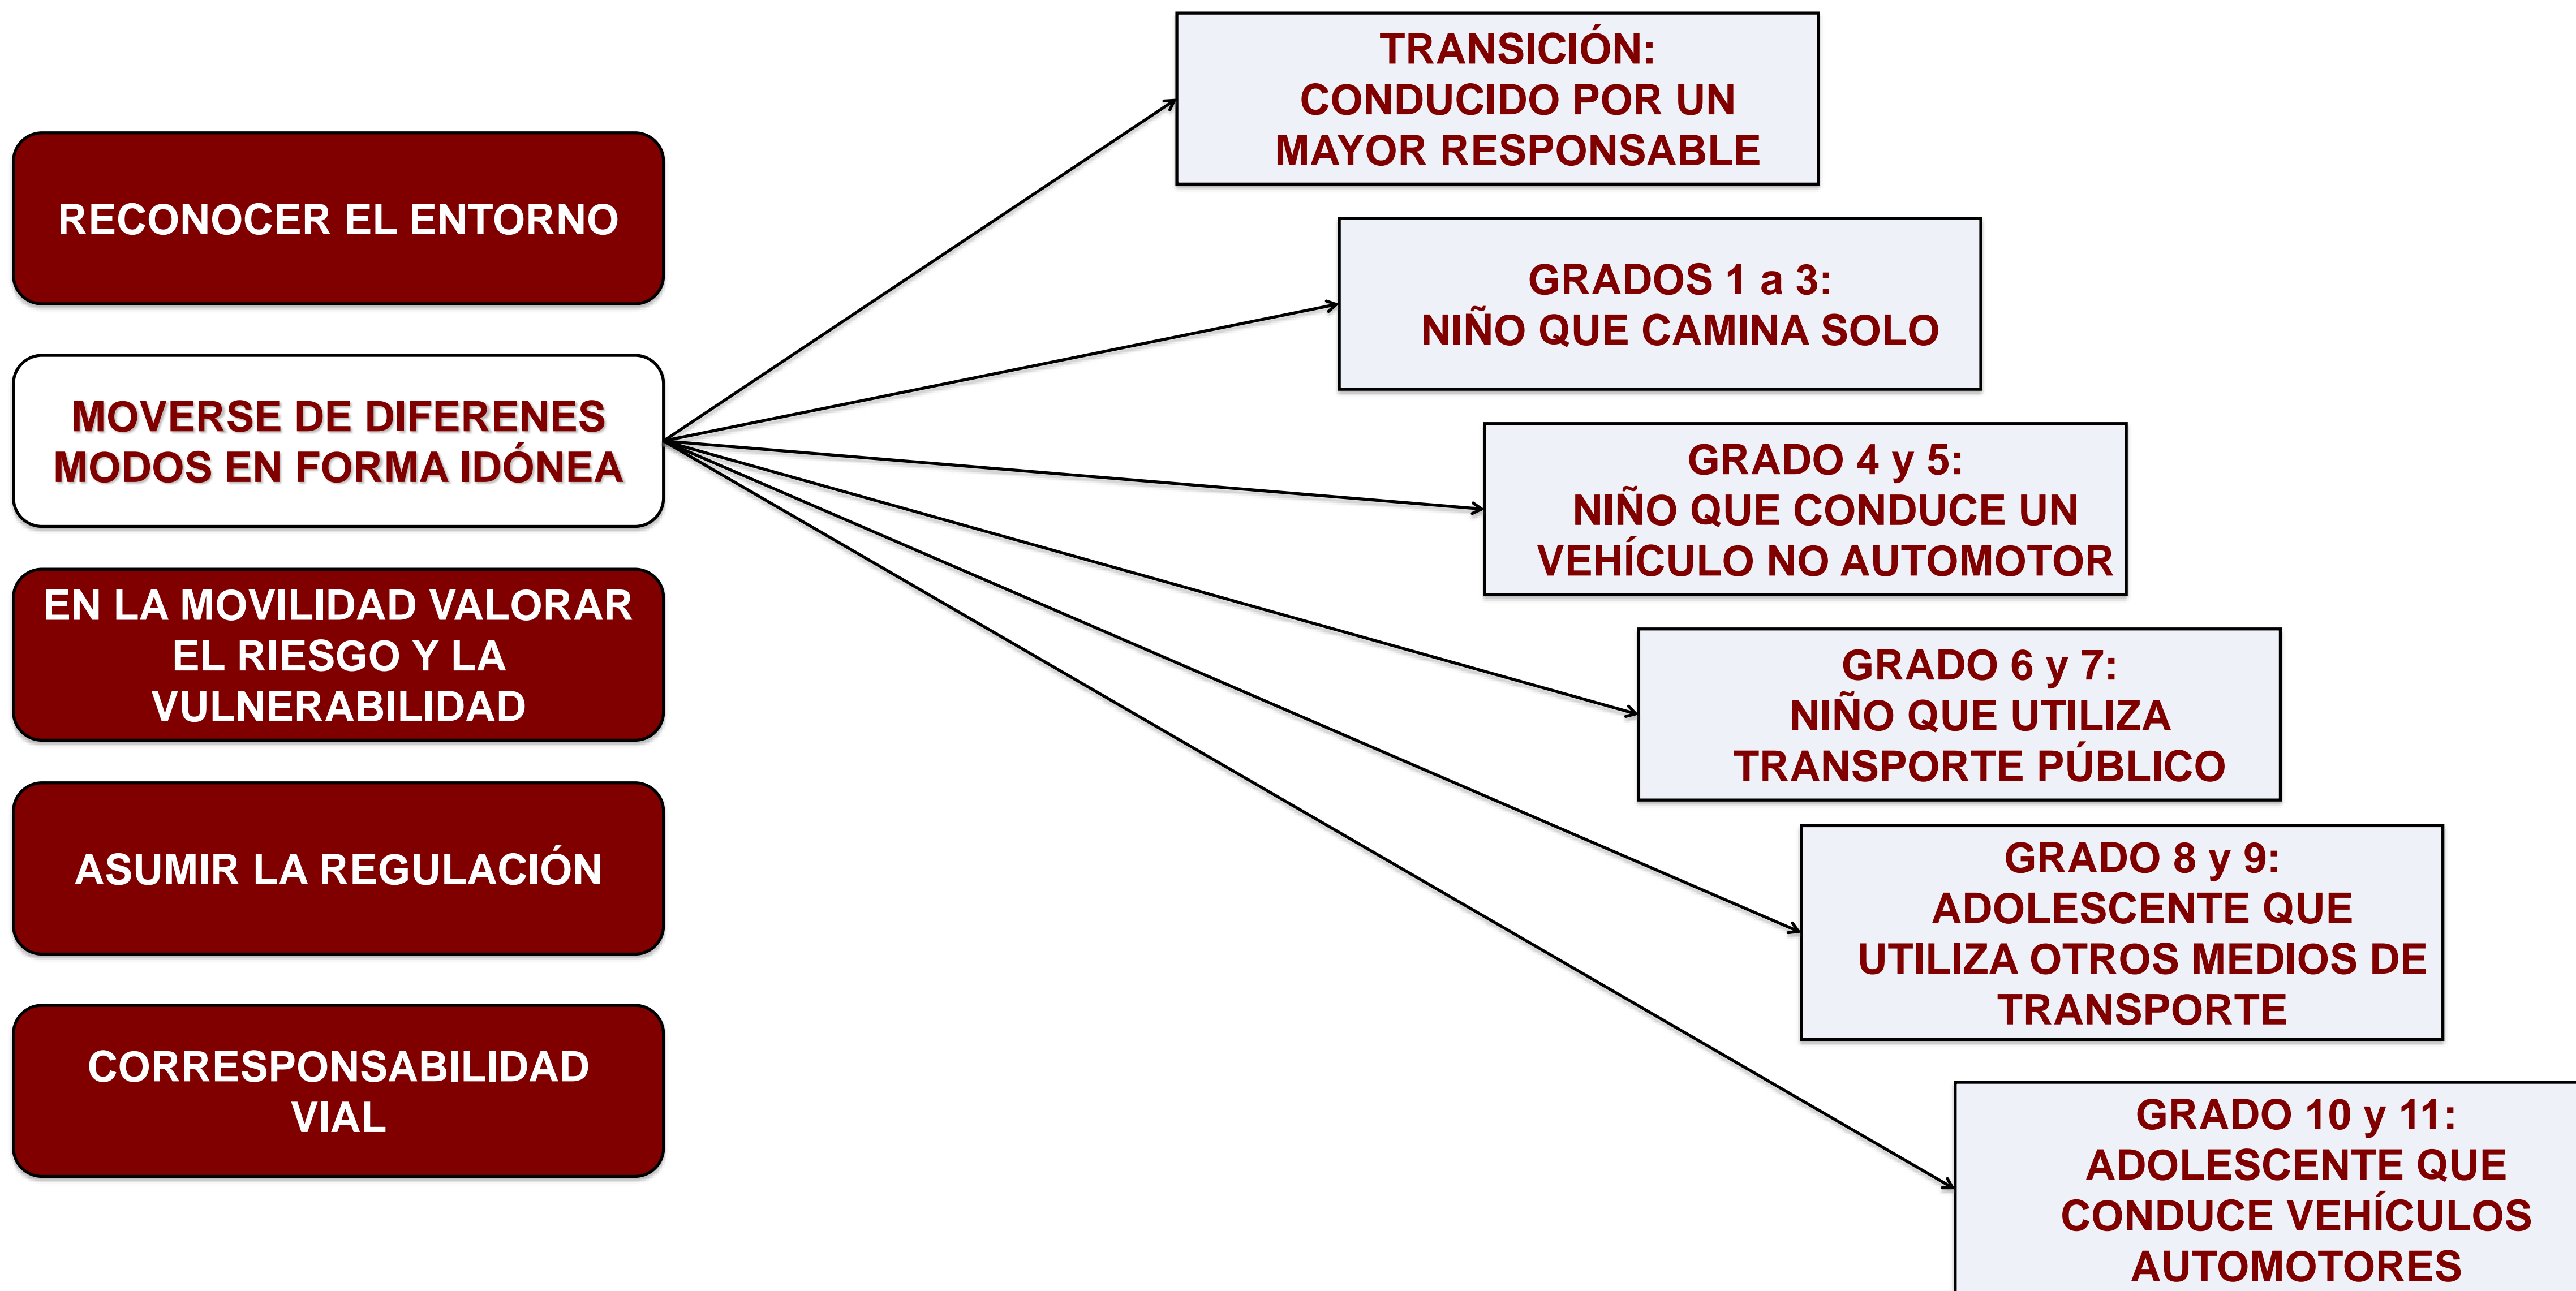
RECONOCER EL ENTORNO

MOVERSE DE DIFERENES MODOS EN FORMA IDÓNEA

EN LA MOVILIDAD VALORAR EL RIESGO Y LA VULNERABILIDAD

ASUMIR LA REGULACIÓN

CORRESPONSABILIDAD VIAL

TRANSICIÓN: CONDUCIDO POR UN MAYOR RESPONSABLE

GRADOS 1 a 3: NIÑO QUE CAMINA SOLO

GRADO 4 y 5: NIÑO QUE CONDUCE UN VEHÍCULO NO AUTOMOTOR

GRADO 6 y 7: NIÑO QUE UTILIZA TRANSPORTE PÚBLICO

GRADO 8 y 9: ADOLESCENTE QUE UTILIZA OTROS MEDIOS DE TRANSPORTE

GRADO 10 y 11: ADOLESCENTE QUE CONDUCE VEHÍCULOS AUTOMOTORES